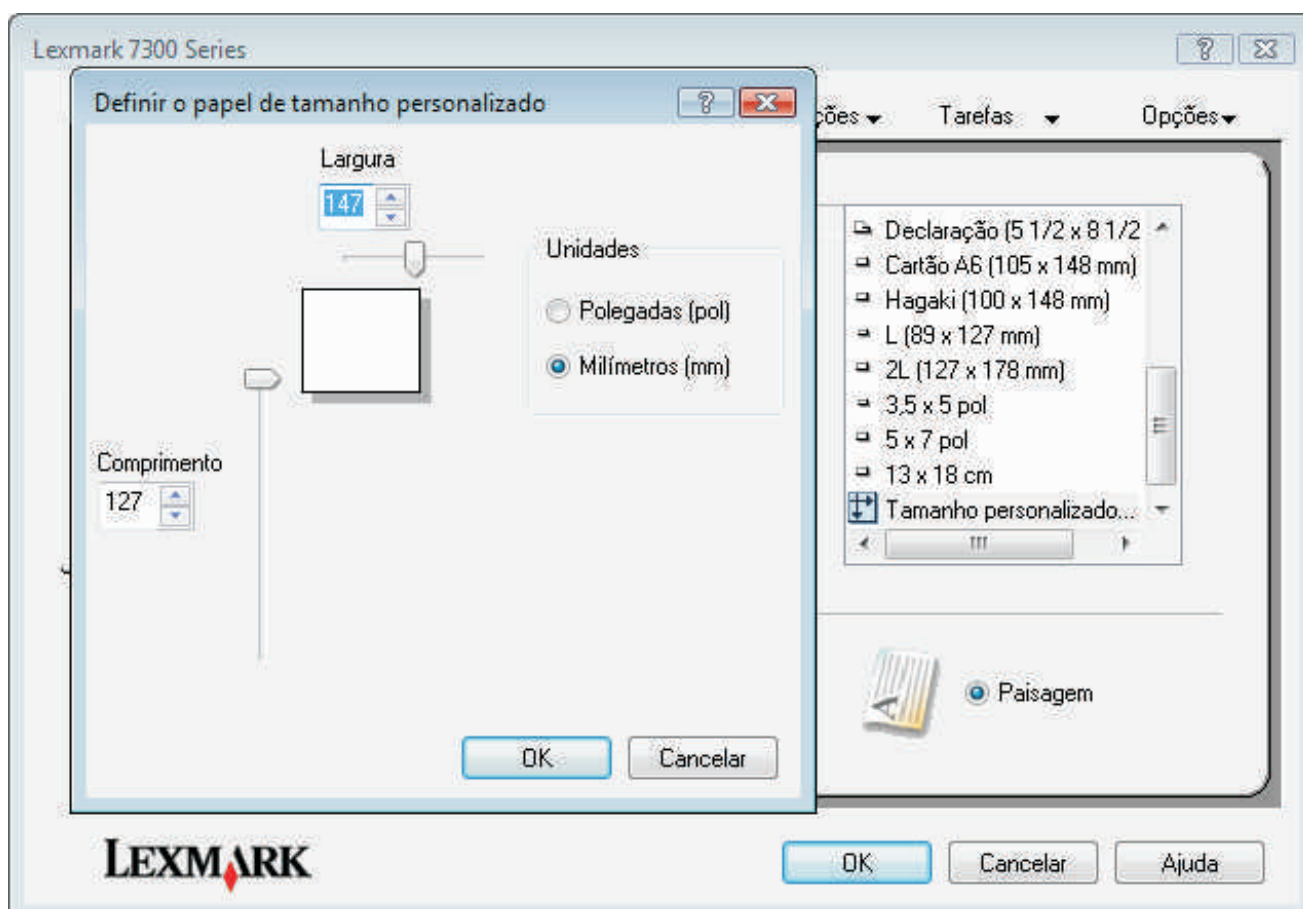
Lexmark 7300 Series

Definir o papel de tamanho personalizado

çõe​s Tarefas Opções

Largura
147

Unidades
Polegadas (pol)
Milímetros (mm)

Comprimento
127

OK Cancelar

Declaração (5 1/2 x 8 1/2
Cartão A6 (105 x 148 mm)
Hagaki (100 x 148 mm)
L (89 x 127 mm)
2L (127 x 178 mm)
3,5 x 5 pol
5 x 7 pol
13 x 18 cm
Tamanho personalizado...

Paisagem

LEXMARK

OK Cancelar Ajuda